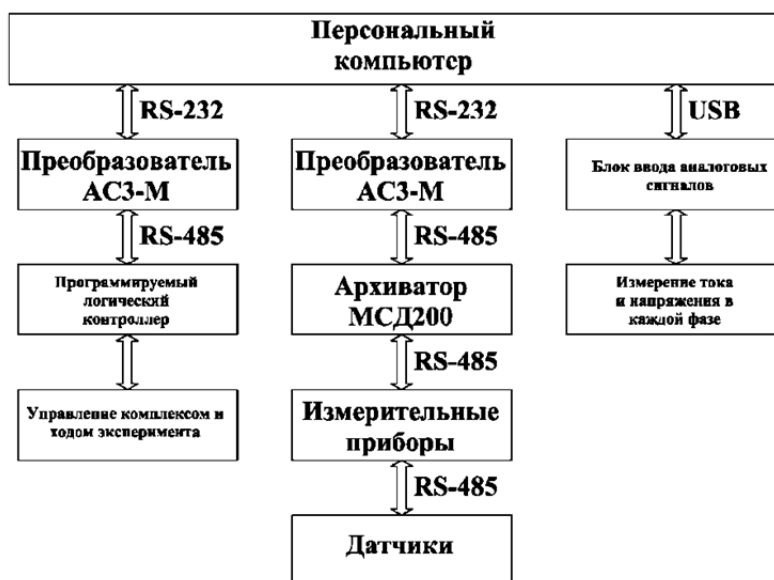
Персональный компьютер

RS-232

RS-232

USB

Преобразователь АС3-М

Преобразователь АС3-М

Блок ввода аналоговых сигналов

RS-485

RS-485

Программируемый логический контроллер

Архиватор МСД200

Измерение тока и напряжения в каждой фазе

RS-485

Управление комплексом и ходом эксперимента

Измерительные приборы

RS-485

Датчики